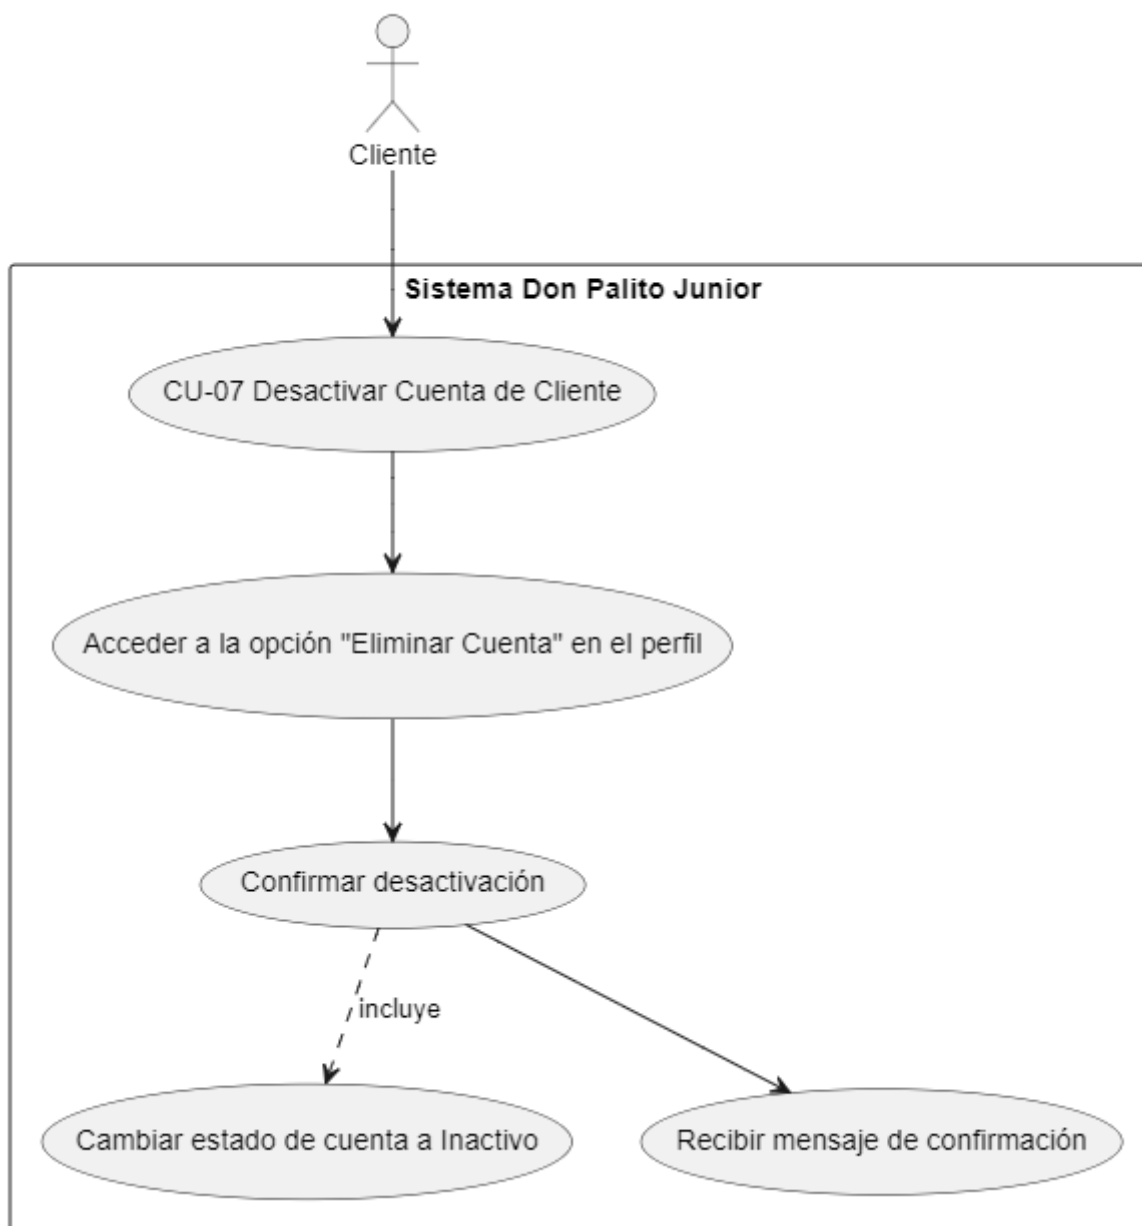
Cliente

Sistema Don Palito Junior

CU-07 Desactivar Cuenta de Cliente

Acceder a la opción "Eliminar Cuenta" en el perfil

Confirmar desactivación

incluye

Cambiar estado de cuenta a Inactivo

Recibir mensaje de confirmación